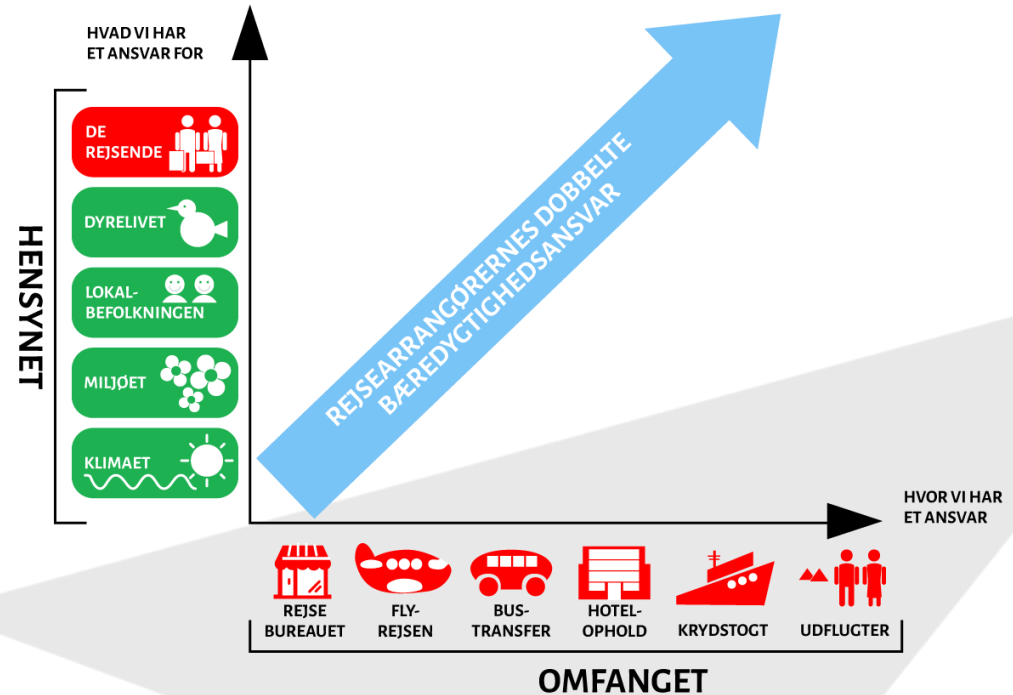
HVAD VI HAR ET ANSVAR FOR

HENSYNET

DE REJSENDE

DYRELIVET

LOKAL-BEFOLKNINGEN

MILJØET

KLIMAET

REJSEARRANGØRERNES DOBBELTE BÆREDYGTIGHEDSANSVAR

HVOR VI HAR ET ANSVAR

REJSE BUREAUET

FLY-REJSEN

BUS-TRANSFER

HOTEL-OPHOLD

KRYDSTOGT

UDFLUGTER

OMFANGET